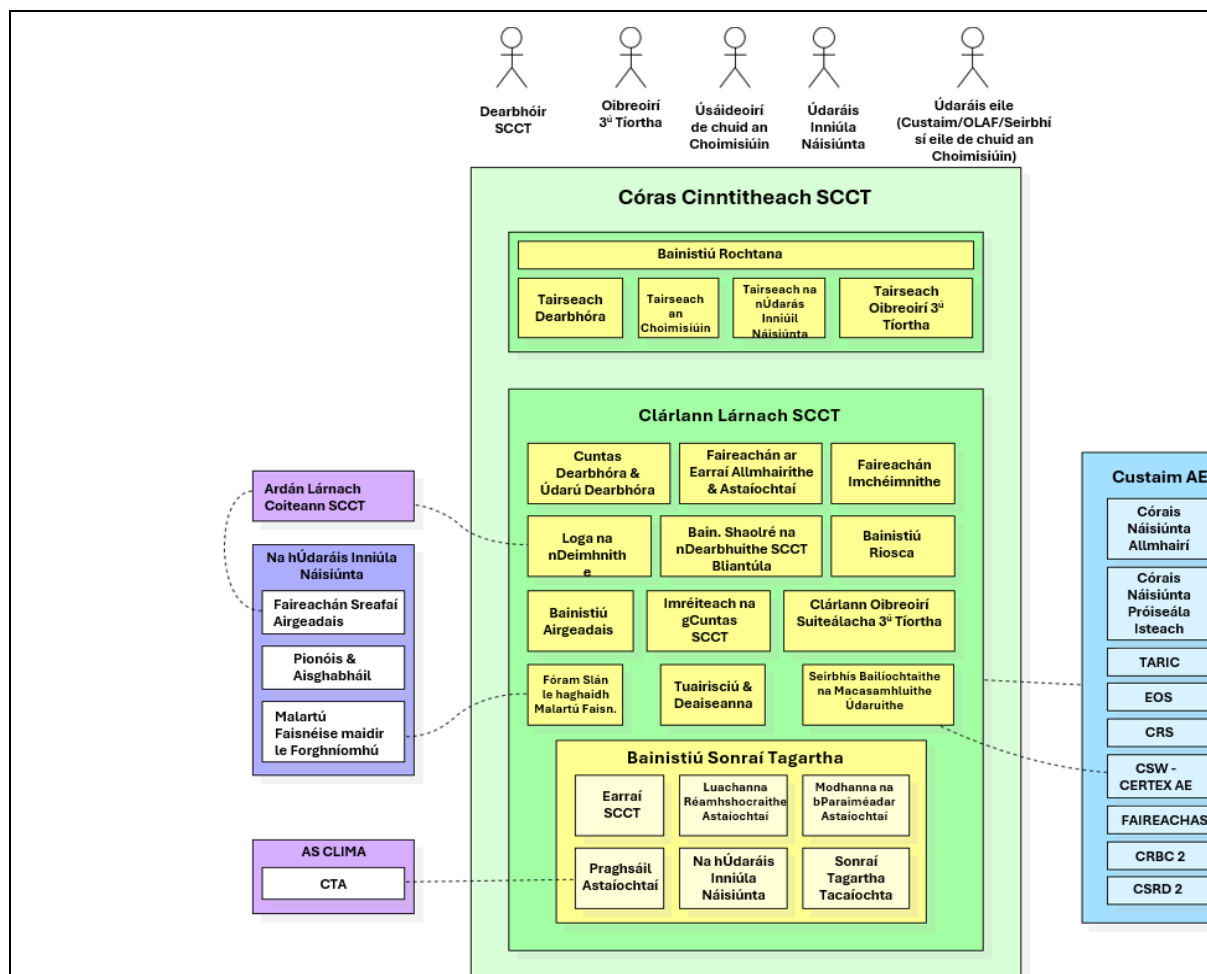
Dearbhóir SCCT

Oibreoirí 3ᵘ Tíortha

Úsáideoirí de chuid an Choimisiúin

Údaráis Inniúla Náisiúnta

Údaráis eile (Custaim/OLAF/Seirbhísí eile de chuid an Choimisiúin)

Córas Cinntitheach SCCT

Bainistiú Rochtana

Tairseach Dearbhóra

Tairseach an Choimisiúin

Tairseach na nÚdarás Inniúil Náisiúnta

Tairseach Oibreoirí 3ᵘ Tíortha

Clárlann Lárnach SCCT

Cuntas Dearbhóra & Údarú Dearbhóra

Faireachán ar Earraí Allmhairithe & Astaíochtaí

Faireachán Imchéimnithe

Loga na nDeimhnithe

Bain. Shaolré na nDearbhuithe SCCT Bliantúla

Bainistiú Riosca

Bainistiú Airgeadais

Imréiteach na gCuntas SCCT

Clárlann Oibreoirí Suiteálacha 3ᵘ Tíortha

Fóram Slán le haghaidh Malartú Faisn.

Tuairisciú & Deaiseanna

Seirbhís Bailíochtaithe na Macasamhluithe Údaruithe

Bainistiú Sonraí Tagartha

Earraí SCCT

Luachanna Réamhshocraithe Astaíochtaí

Modhanna na bParaiméadar Astaíochtaí

Praghsáil Astaíochtaí

Na hÚdaráis Inniúla Náisiúnta

Sonraí Tagartha Tacaíochta

Ardán Lárnach Coiteann SCCT

Na hÚdaráis Inniúla Náisiúnta

Faireachán Sreafaí Airgeadais

Pionóis & Aisghabháil

Malartú Faisnéise maidir le Forghníomhú

AS CLIMA

CTA

Custaim AE

Córais Náisiúnta Allmhairí

Córais Náisiúnta Próiseála Isteach

TARIC

EOS

CRS

CSW - CERTEX AE

FAIREACHAS

CRBC 2

CSRD 2